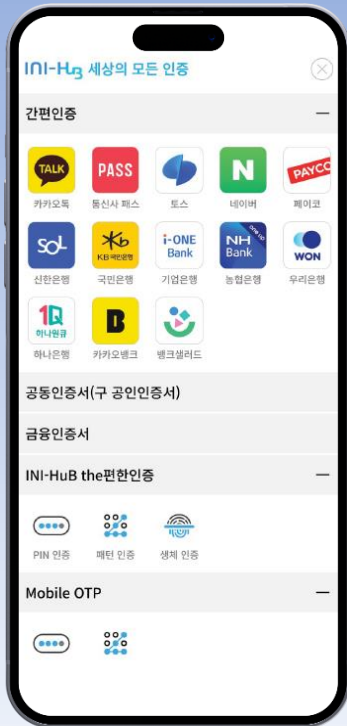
INI-HuB 세상의 모든 인증

간편인증 —

TALK
카카오톡

PASS
통신사 패스

토스

N
네이버

PAYCO
페이코

SOL
신한은행

KB 국민은행
국민은행

i-ONE Bank
기업은행

NH Bank
농협은행

WON
우리은행

1Q
하나원큐
하나은행

B
카카오뱅크

뱅크샐러드

공동인증서(구 공인인증서)

금융인증서

INI-HuB the편한인증 —

PIN 인증

패턴 인증

생체 인증

Mobile OTP —